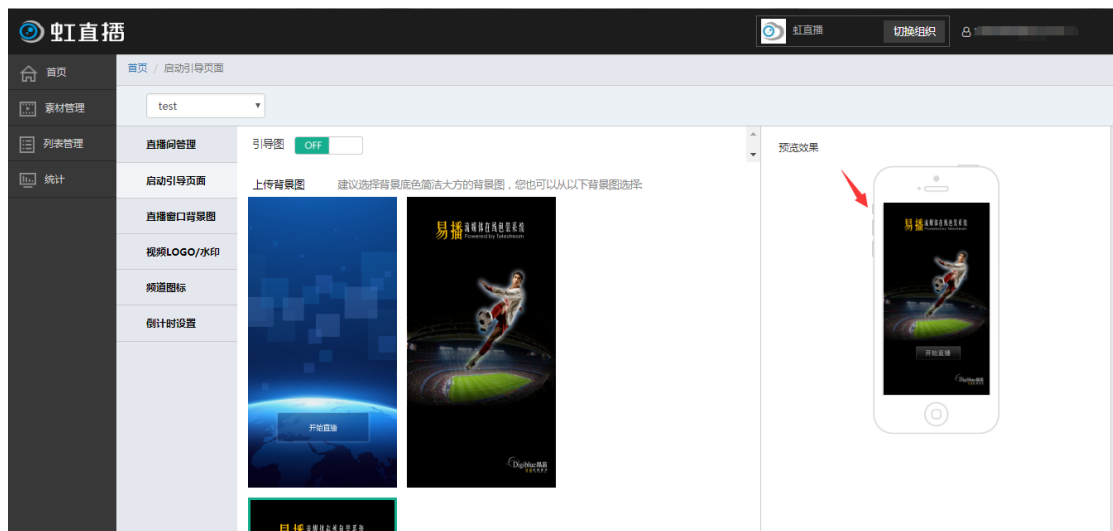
虹直播

虹直播 切换组织

首页
素材管理
列表管理
统计

首页 / 启动引导页面

test

直播间管理
启动引导页面
直播窗口背景图
视频LOGO/水印
频道图标
倒计时设置

引导图 OFF

上传背景图 建议选择背景底色简洁大方的背景图，您也可以从以下背景图选择:

开始直播

易播 流媒体在线直播系统
Powered by Telestream

Digibird

预览效果

易播

开始直播

易播 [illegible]